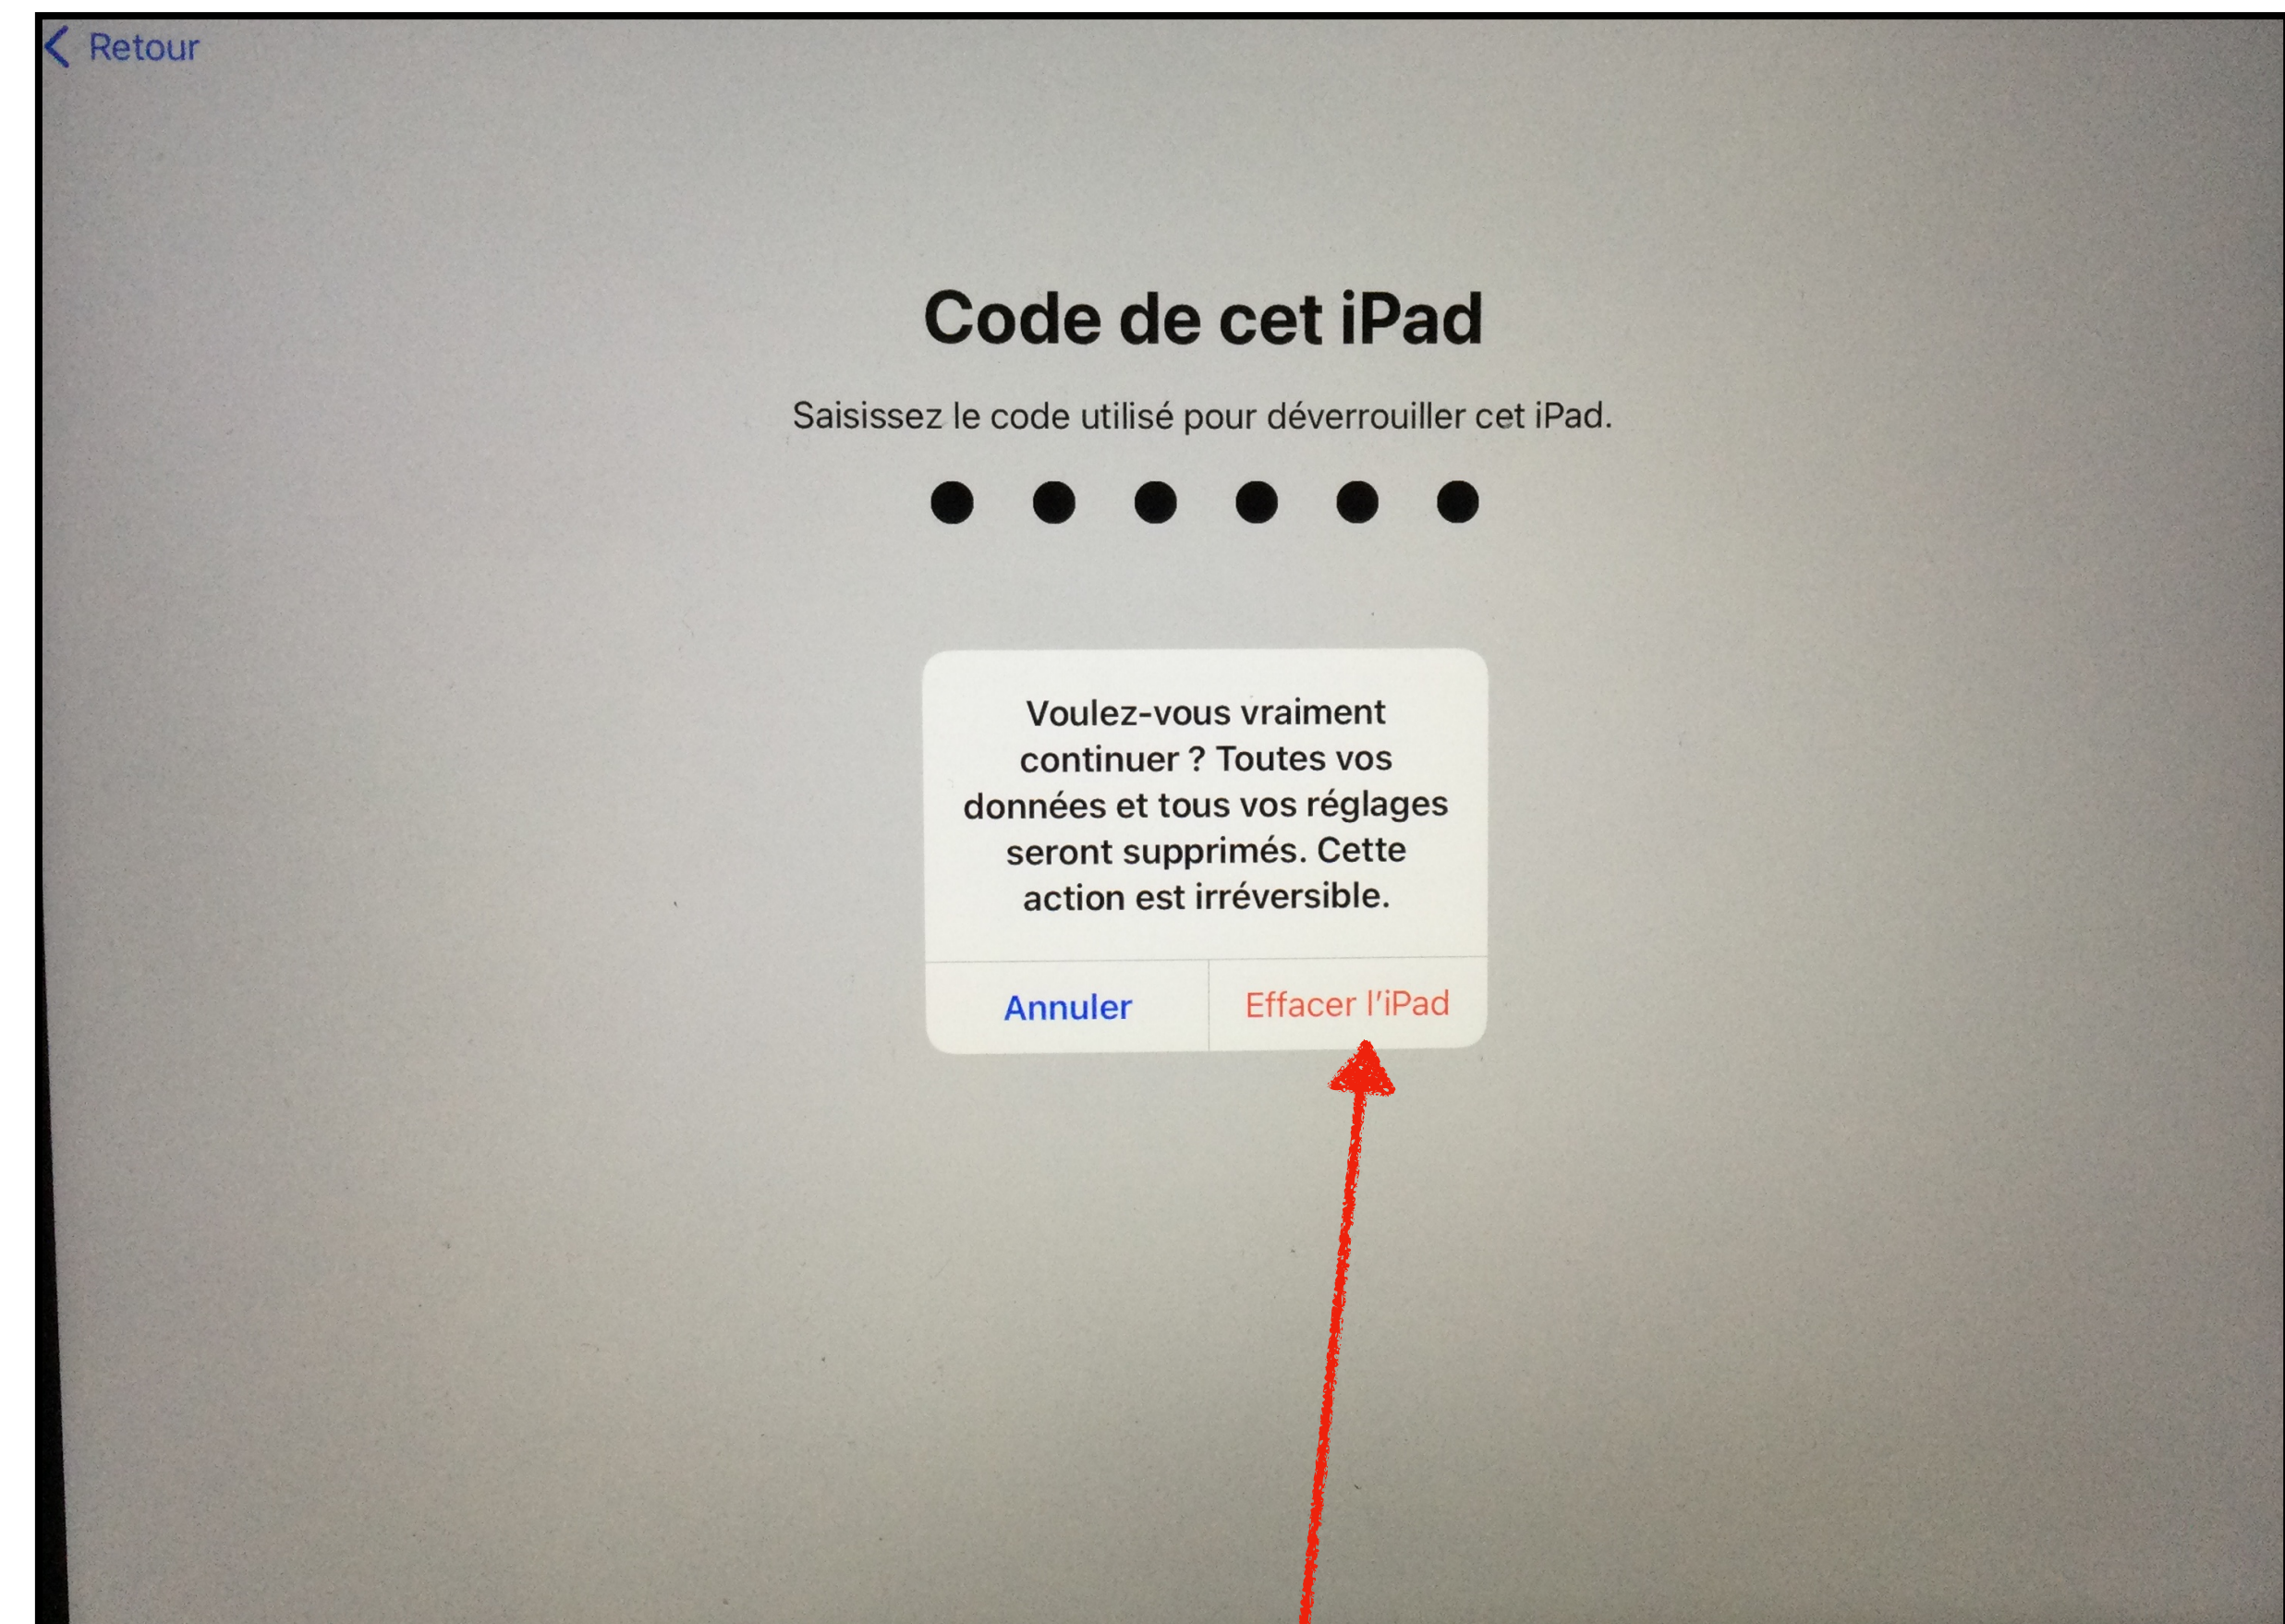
Retour

Code de cet iPad

Saisissez le code utilisé pour déverrouiller cet iPad.

Voulez-vous vraiment continuer ? Toutes vos données et tous vos réglages seront supprimés. Cette action est irréversible.

Annuler

Effacer l'iPad